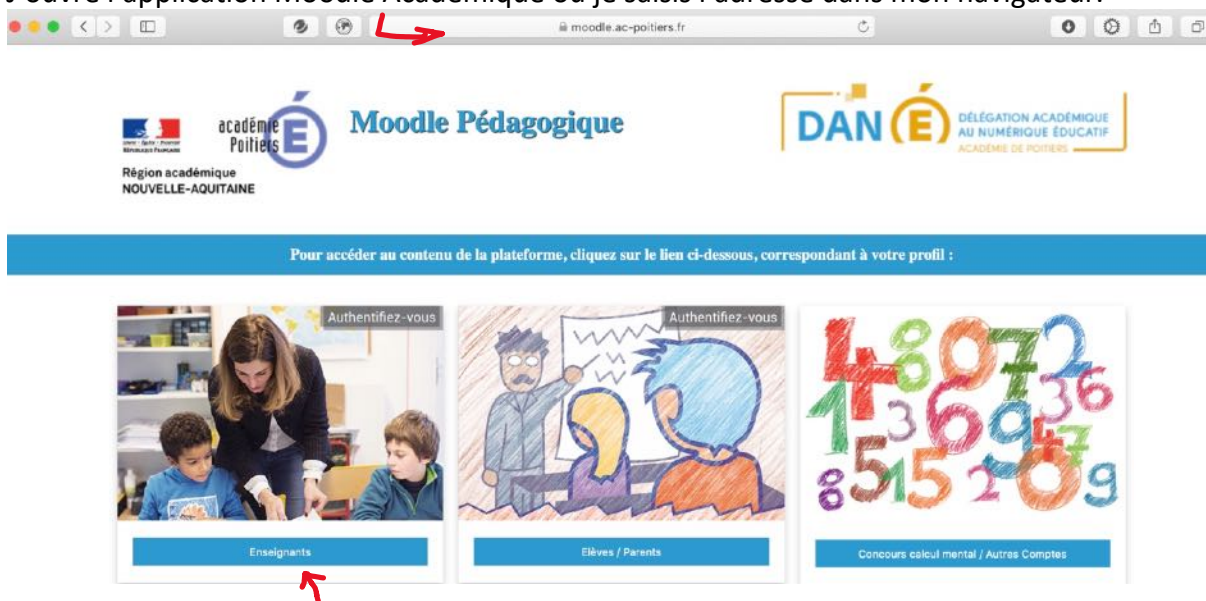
J'ouvre l'application Moodle Académique ou je saisis l'adresse dans mon navigateur.

moodle.ac-poitiers.fr

Région académique
NOUVELLE-AQUITAINE

académie Poitiers

Moodle Pédagogique

DAN É
DÉLÉGATION ACADÉMIQUE AU NUMÉRIQUE ÉDUCATIF
ACADÉMIE DE POITIERS

Pour accéder au contenu de la plateforme, cliquez sur le lien ci-dessous, correspondant à votre profil :

Authentifiez-vous

Enseignants

Authentifiez-vous

Elèves / Parents

Concours calcul mental / Autres Comptes